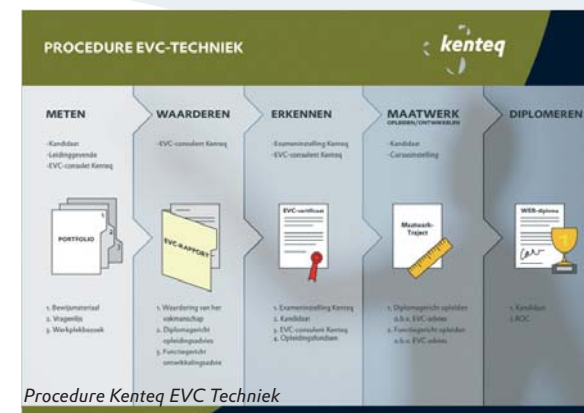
PROCEDURE EVC-TECHNIEK

kenteq

METEN

-Kandidaat
-Leidinggevende
-EVC-consulent Kenteq

PORTFOLIO

1. Bewijsmateriaal
2. Vragenlijs
3. Werkplekbezoek

WAARDEREN

-EVC-consulent Kenteq

EVC-RAPPORT

1. Waardering van het vakmanschap
2. Diplomagericht opleidingsadvies
3. Functiegericht ontwikkelingsadvies

ERKENNEN

-Exameninstelling Kenteq
-EVC-consulent Kenteq

EVC-certificaat

1. Exameninstelling Kenteq
2. Kandidaat
3. EVC-consulent Kenteq
4. Opleidingsfondsen

MAATWERK
OPLEIDEN/ONTWIKKELEN

-Kandidaat
-Cursusinstelling

Maatwerk-Traject

1. Diplomagericht opleiden o.b.v. EVC-advies
2. Functiegericht opleiden o.b.v. EVC-advies

DIPLOMEREN

WEB-diploma

1. Kandidaat
2. ROC

Procedure Kenteq EVC Techniek